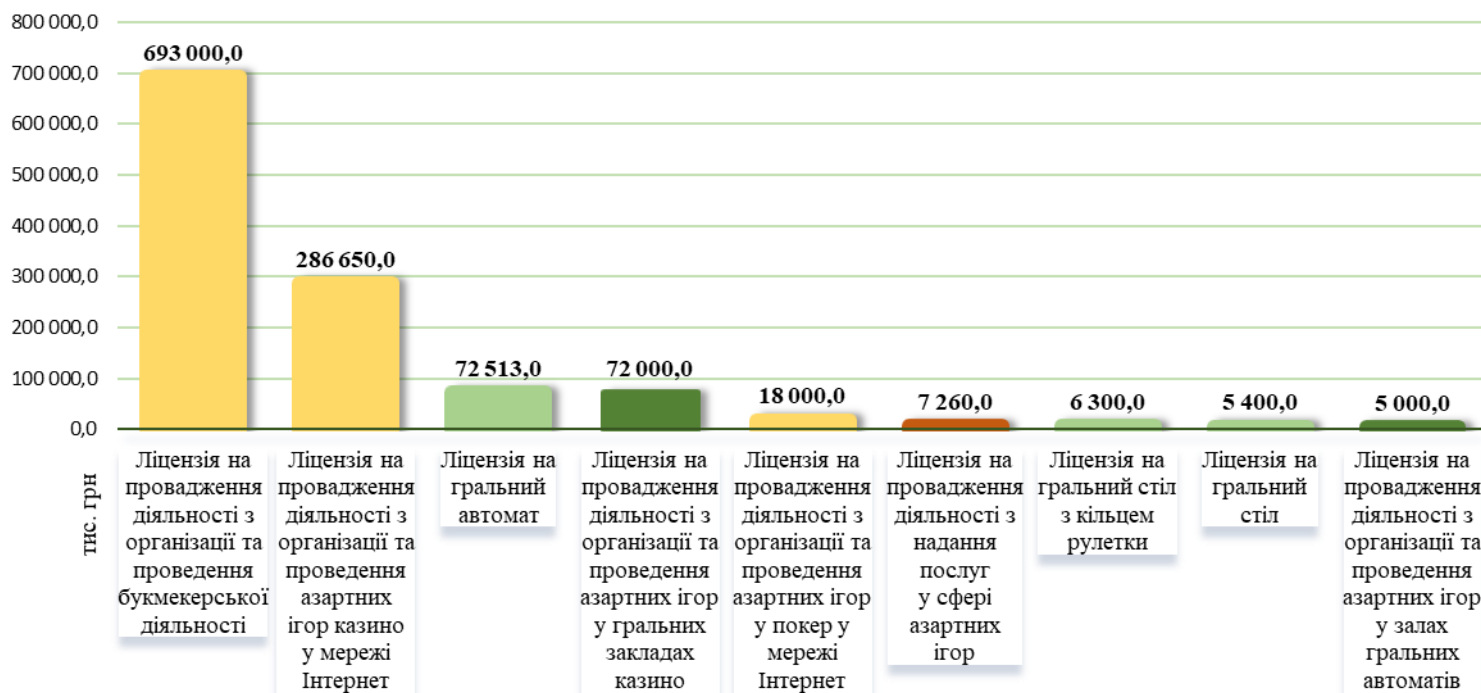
800 000,0
700 000,0
600 000,0
500 000,0
400 000,0
300 000,0
200 000,0
100 000,0
0,0

тис. грн

693 000,0
286 650,0
72 513,0
72 000,0
18 000,0
7 260,0
6 300,0
5 400,0
5 000,0

Ліцензія на провадження діяльності з організації та проведення букмекерської діяльності

Ліцензія на провадження діяльності з організації та проведення азартних ігор казино у мережі Інтернет

Ліцензія на гральний автомат

Ліцензія на провадження діяльності з організації та проведення азартних ігор у гральних закладах казино

Ліцензія на провадження діяльності з організації та проведення азартних ігор у покер у мережі Інтернет

Ліцензія на провадження діяльності з надання послуг у сфері азартних ігор

Ліцензія на гральний стіл з кільцем рулетки

Ліцензія на гральний стіл

Ліцензія на провадження діяльності з організації та проведення азартних ігор у залах гральних автоматів